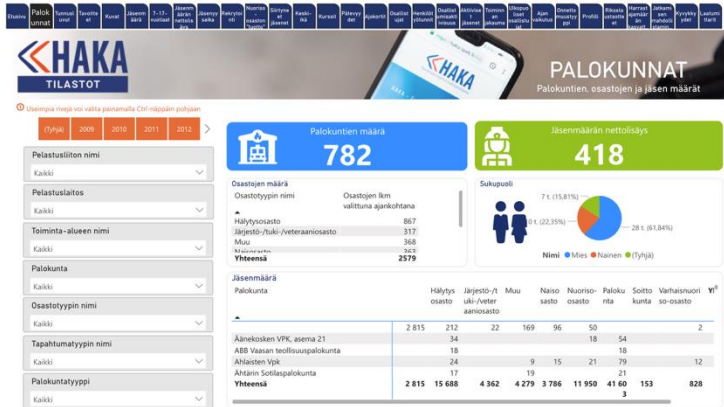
Etusivu | Palokunnat | Tunnusluvut | Tavoitteet | Kurat | Jäsenmäärä | 7–17-vuotiaat | Jäsenmäärän nettolisäys | Nuoriso | Jäsenyyssaika | Rekrytointi | Nuoriso osaston "suoja" | Siirtyneet jäsenet | Keski-ikä | Kurssit | Päteviydet | Ajokortit | Osallistujat | Henkilöyhteenvt | Osallistumisaktiivisuus | Aktiiviset jäsenet | Toiminnan jatkuma | Ulkopuoliset osallistujat | Ajan vaikutus | Onnettomuustyypit | Profiili | Riksola ustasteet | Harrastajamäärän kasvat | Jatkamisen mahdollisuus | Kysykkyydet | Laatumittarit

HAKA
TILASTOT

HAKA

PALOKUNNAT
Palokuntien, osastojen ja jäsen määrät

ⓘ Useampia rivejä voi valita painamalla Ctrl-näppäin pohjaan

(Tyhjä) | 2009 | 2010 | 2011 | 2012

Pelastusliiton nimi
Kaikki

Pelastuslaitos
Kaikki

Toiminta-alueen nimi
Kaikki

Palokunta
Kaikki

Osastotyypin nimi
Kaikki

Tapahtumatyypin nimi
Kaikki

Palokuntatyyppi
Kaikki

Palokuntien määrä
782

Jäsenmäärän nettolisäys
418

Osastojen määrä

| Osastotyypin nimi | Osastojen lkm valittuna ajankohtana |
|---|---|
| Hälytysosasto | 867 |
| Järjestö-/tuki-/veteraaniosasto | 317 |
| Muu | 368 |
| Naisosasto | 363 |
| Yhteensä | 2579 |

Sukupuoli
7 t. (15,81%)
0 t. (22,35%)
28 t. (61,84%)
Nimi ● Mies ● Nainen ● (Tyhjä)

Jäsenmäärä

| Palokunta | | Hälytysosasto | Järjestö-/tuki-/veteraaniosasto | Muu | Naisosasto | Nuoriso-osasto | Palokunta | Soittokunta | Varhaisnuoriso-osasto | Yl |
|---|---|---|---|---|---|---|---|---|---|---|
| | 2 815 | 212 | 22 | 169 | 96 | 50 | | | 2 | |
| Äänekosken VPK, asema 21 | | 34 | | | | 18 | 54 | | | |
| ABB Vaasan teollisuuspalokunta | | 18 | | | | | 18 | | | |
| Ahlaisten Vpk | | 24 | | 9 | 15 | 21 | 79 | | 12 | |
| Ähtärin Sotilaspalokunta | | 17 | | | | | 21 | | | |
| Yhteensä | 2 815 | 15 688 | 4 362 | 4 279 | 3 786 | 11 950 | 41 603 | 153 | 828 | |